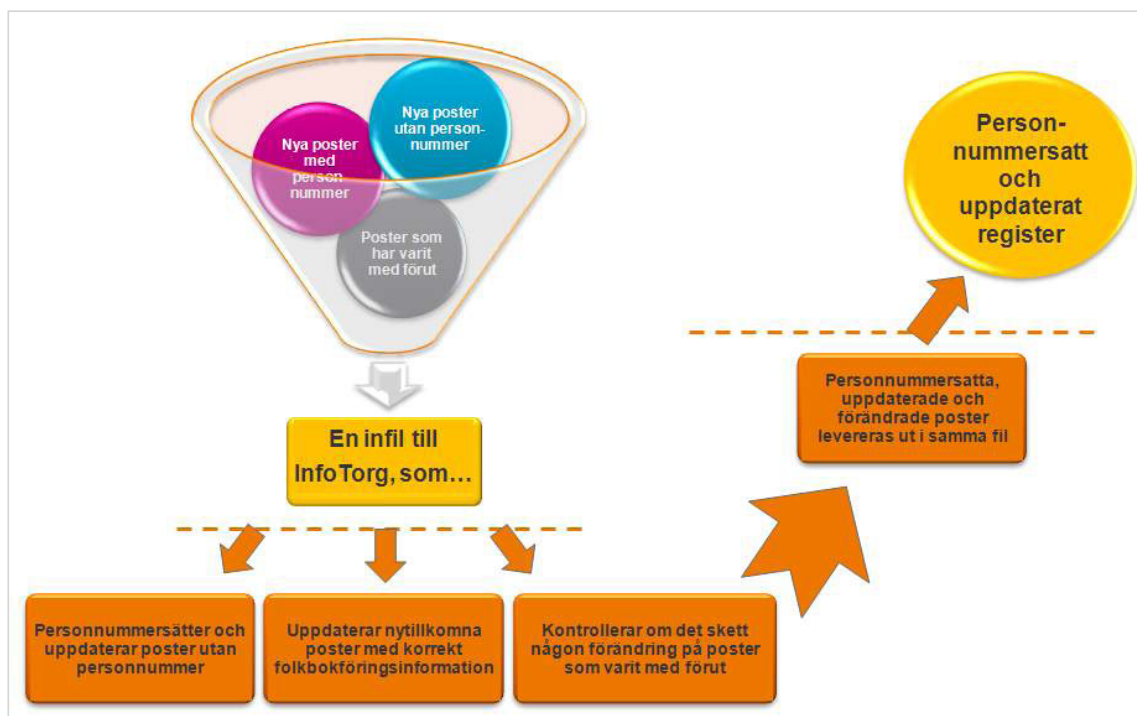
Nya poster med person nummer

Nya poster utan person-nummer

Poster som har varit med förut

En infil till InfoTorg, som…

Personnummersätter och uppdaterar poster utan personnummer

Uppdaterar nytillkomna poster med korrekt folkbokföringsinformation

Kontrollerar om det skett någon förändring på poster som varit med förut

Personnummersatta, uppdaterade och förändrade poster levereras ut i samma fil

Person-nummersatt och uppdaterat register